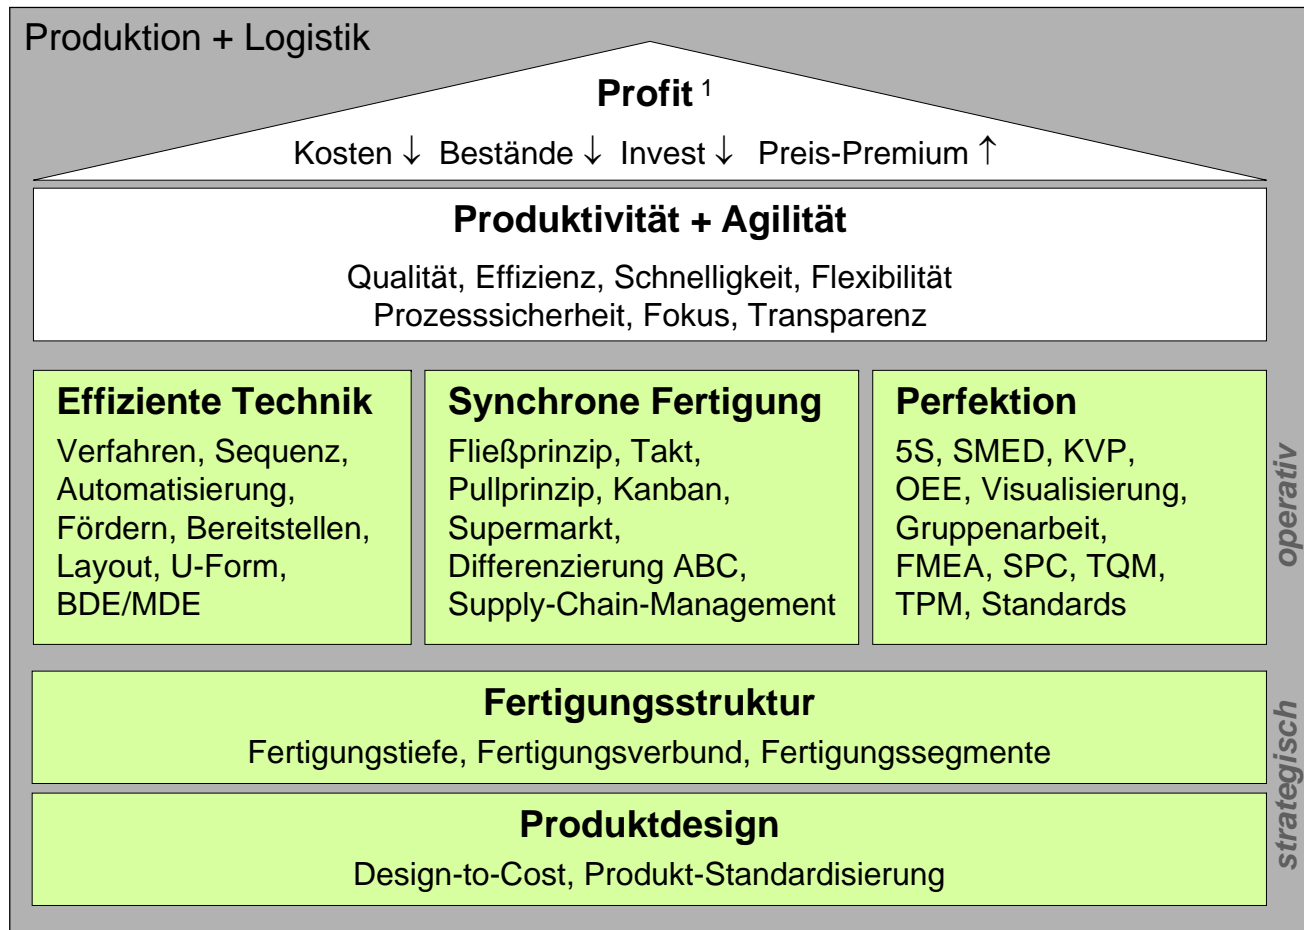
Produktion + Logistik

**Profit** $^1$

Kosten ↓ Bestände ↓ Invest ↓ Preis-Premium ↑

**Produktivität + Agilität**

Qualität, Effizienz, Schnelligkeit, Flexibilität
Prozesssicherheit, Fokus, Transparenz

**Effiziente Technik**
Verfahren, Sequenz, Automatisierung, Fördern, Bereitstellen, Layout, U-Form, BDE/MDE

**Synchrone Fertigung**
Fließprinzip, Takt, Pullprinzip, Kanban, Supermarkt, Differenzierung ABC, Supply-Chain-Management

**Perfektion**
5S, SMED, KVP, OEE, Visualisierung, Gruppenarbeit, FMEA, SPC, TQM, TPM, Standards

operativ

**Fertigungsstruktur**
Fertigungstiefe, Fertigungsverbund, Fertigungssegmente

**Produktdesign**
Design-to-Cost, Produkt-Standardisierung

strategisch